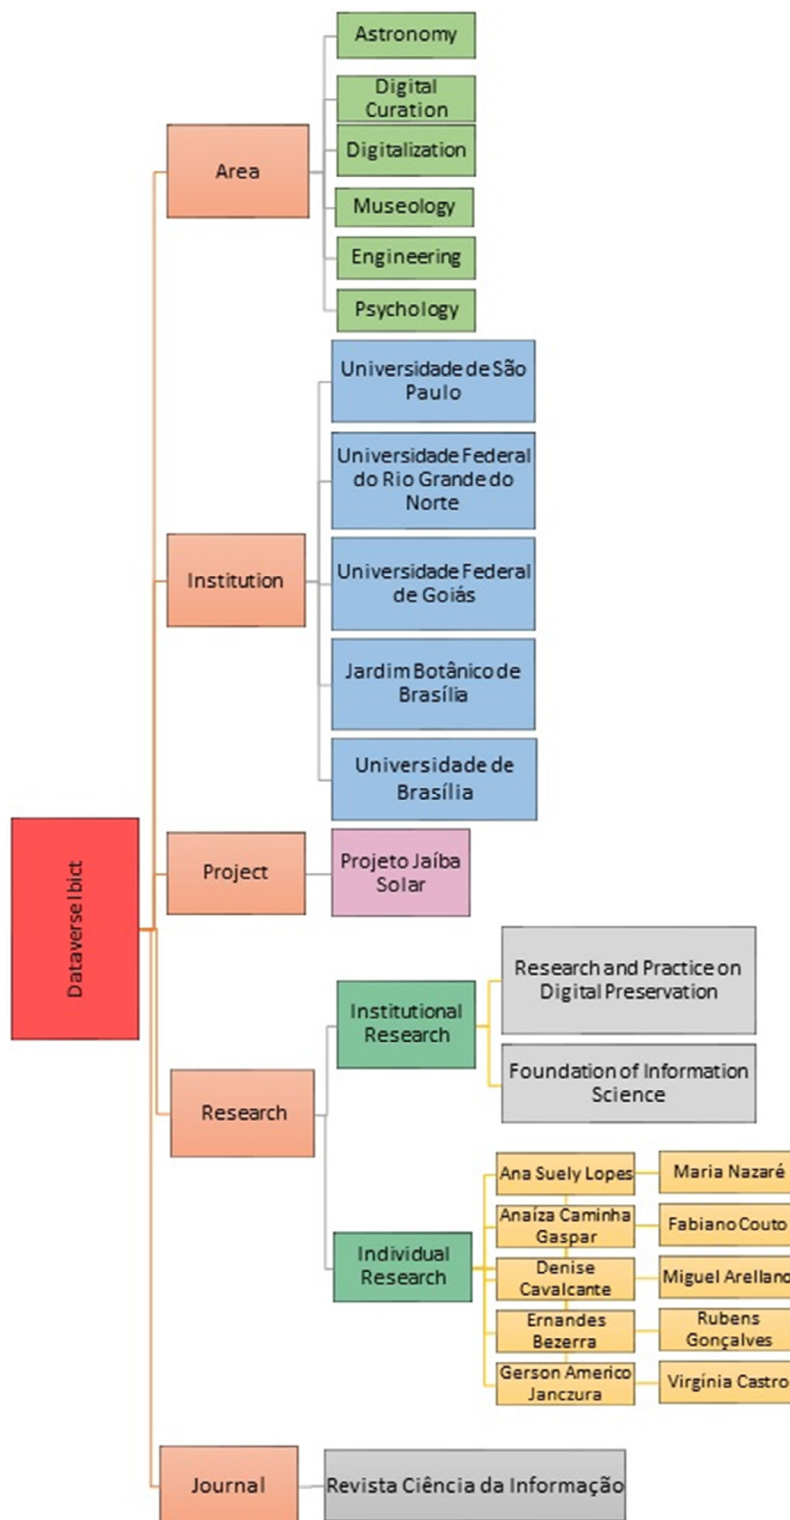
Dataverse Ibict

Area
Astronomy
Digital Curation
Digitalization
Museology
Engineering
Psychology

Institution
Universidade de São Paulo
Universidade Federal do Rio Grande do Norte
Universidade Federal de Goiás
Jardim Botânico de Brasília
Universidade de Brasília

Project
Projeto Jaíba Solar

Research
Institutional Research
Research and Practice on Digital Preservation
Foundation of Information Science

Individual Research
Ana Suely Lopes
Anaíza Caminha Gaspar
Denise Cavalcante
Ernandes Bezerra
Gerson Americo Janczura
Maria Nazaré
Fabiano Couto
Miguel Arellano
Rubens Gonçalves
Virgínia Castro

Journal
Revista Ciência da Informação